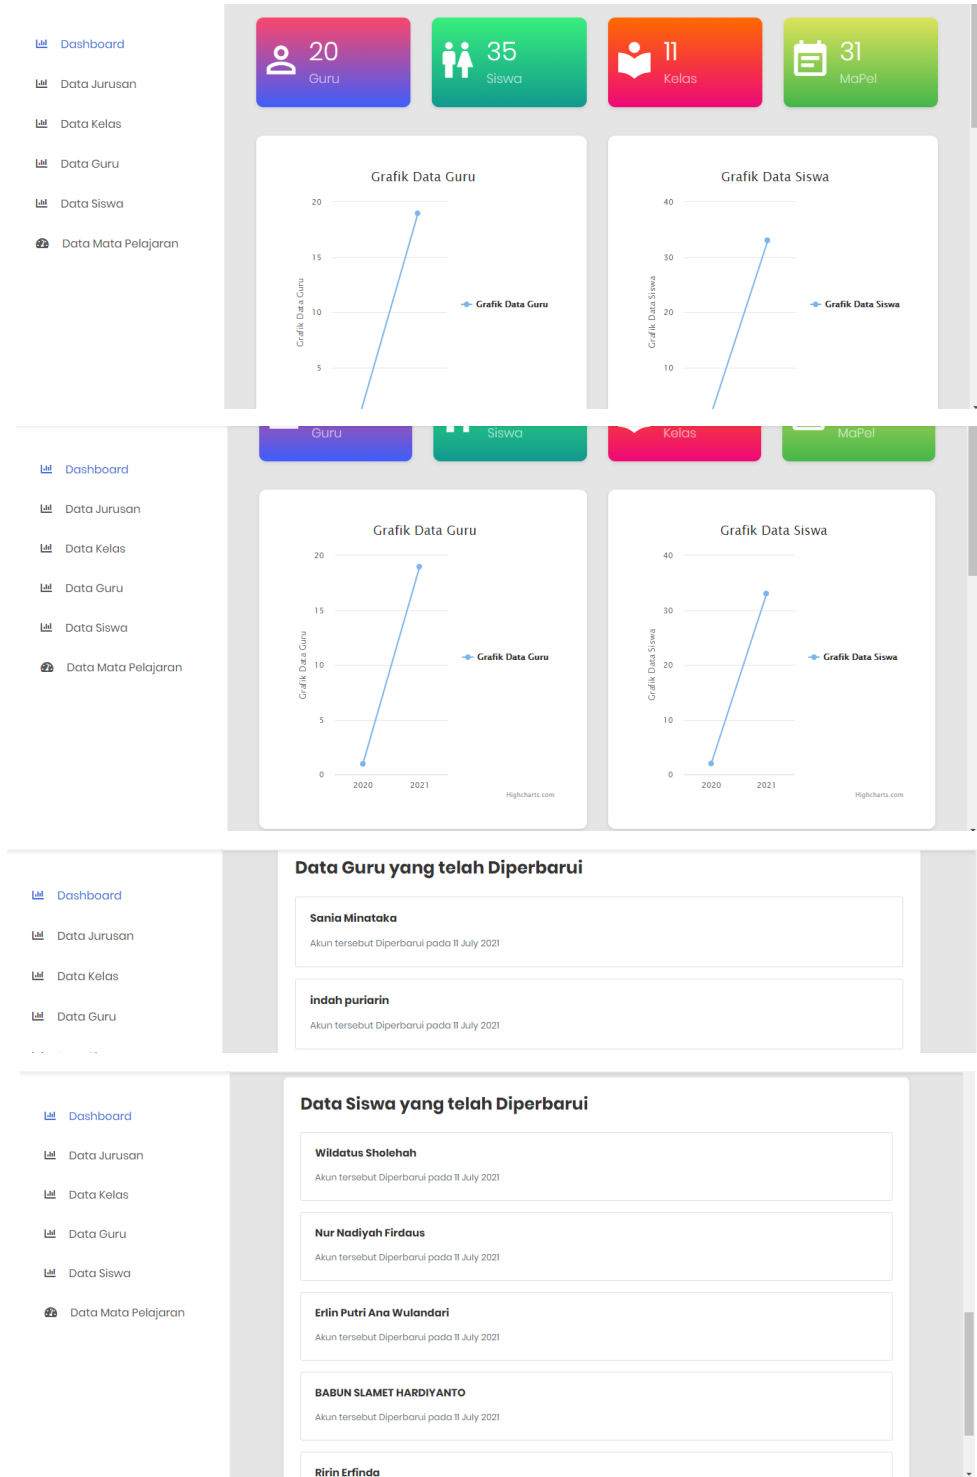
Dashboard
Data Jurusan
Data Kelas
Data Guru
Data Siswa
Data Mata Pelajaran

20
Guru

35
Siswa

11
Kelas

31
MaPel

Grafik Data Guru
20
15
10
5
Grafik Data Guru
Grafik Data Guru

Grafik Data Siswa
40
30
20
10
Grafik Data Siswa
Grafik Data Siswa

Dashboard
Data Jurusan
Data Kelas
Data Guru
Data Siswa
Data Mata Pelajaran

Guru
Siswa
Kelas
MaPel

Grafik Data Guru
20
15
10
5
0
2020
2021
Grafik Data Guru
Grafik Data Guru
Highcharts.com

Grafik Data Siswa
40
30
20
10
0
2020
2021
Grafik Data Siswa
Grafik Data Siswa
Highcharts.com

Dashboard
Data Jurusan
Data Kelas
Data Guru

Data Guru yang telah Diperbarui

Sania Minataka
Akun tersebut Diperbarui pada 11 July 2021

indah puriarin
Akun tersebut Diperbarui pada 11 July 2021

Dashboard
Data Jurusan
Data Kelas
Data Guru
Data Siswa
Data Mata Pelajaran

Data Siswa yang telah Diperbarui

Wildatus Sholehah
Akun tersebut Diperbarui pada 11 July 2021

Nur Nadiyah Firdaus
Akun tersebut Diperbarui pada 11 July 2021

Erlin Putri Ana Wulandari
Akun tersebut Diperbarui pada 11 July 2021

BABUN SLAMET HARDIYANTO
Akun tersebut Diperbarui pada 11 July 2021

Ririn Erfinda